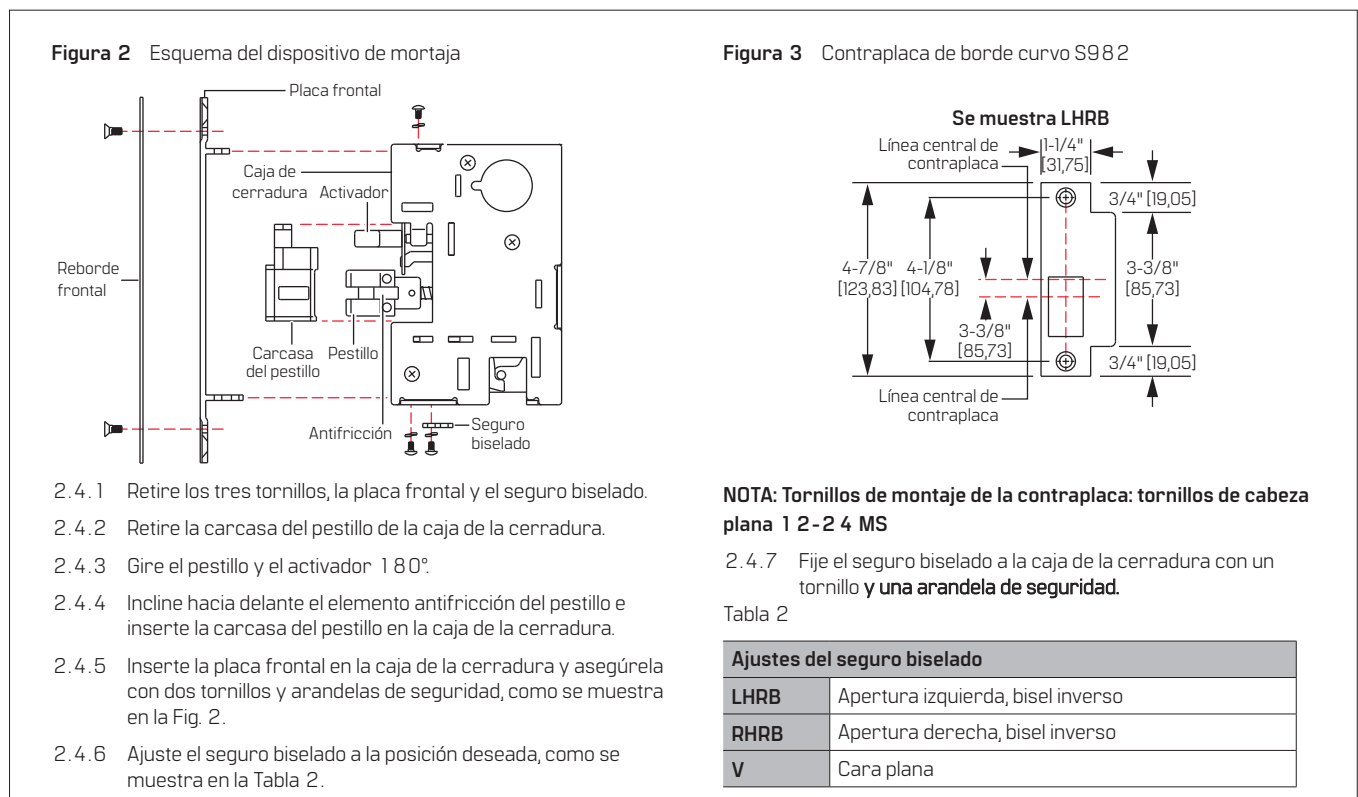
**Figura 2** Esquema del dispositivo de mortaja

Placa frontal

Caja de cerradura

Activador

Reborde frontal

Carcasa del pestillo

Pestillo

Antifricción

Seguro biselado

2.4.1 Retire los tres tornillos, la placa frontal y el seguro biselado.

2.4.2 Retire la carcasa del pestillo de la caja de la cerradura.

2.4.3 Gire el pestillo y el activador 180°.

2.4.4 Incline hacia delante el elemento antifricción del pestillo e inserte la carcasa del pestillo en la caja de la cerradura.

2.4.5 Inserte la placa frontal en la caja de la cerradura y asegúrela con dos tornillos y arandelas de seguridad, como se muestra en la Fig. 2.

2.4.6 Ajuste el seguro biselado a la posición deseada, como se muestra en la Tabla 2.

**Figura 3** Contraplaca de borde curvo S982

**Se muestra LHRB**

Línea central de contraplaca

1-1/4" [31,75]

3/4" [19,05]

4-7/8" [123,83]

4-1/8" [104,78]

3-3/8" [85,73]

3-3/8" [85,73]

3/4" [19,05]

Línea central de contraplaca

**NOTA: Tornillos de montaje de la contraplaca: tornillos de cabeza plana 12-24 MS**

2.4.7 Fije el seguro biselado a la caja de la cerradura con un tornillo **y una arandela de seguridad.**

Tabla 2

| **Ajustes del seguro biselado** | |
|---|---|
| **LHRB** | Apertura izquierda, bisel inverso |
| **RHRB** | Apertura derecha, bisel inverso |
| **V** | Cara plana |